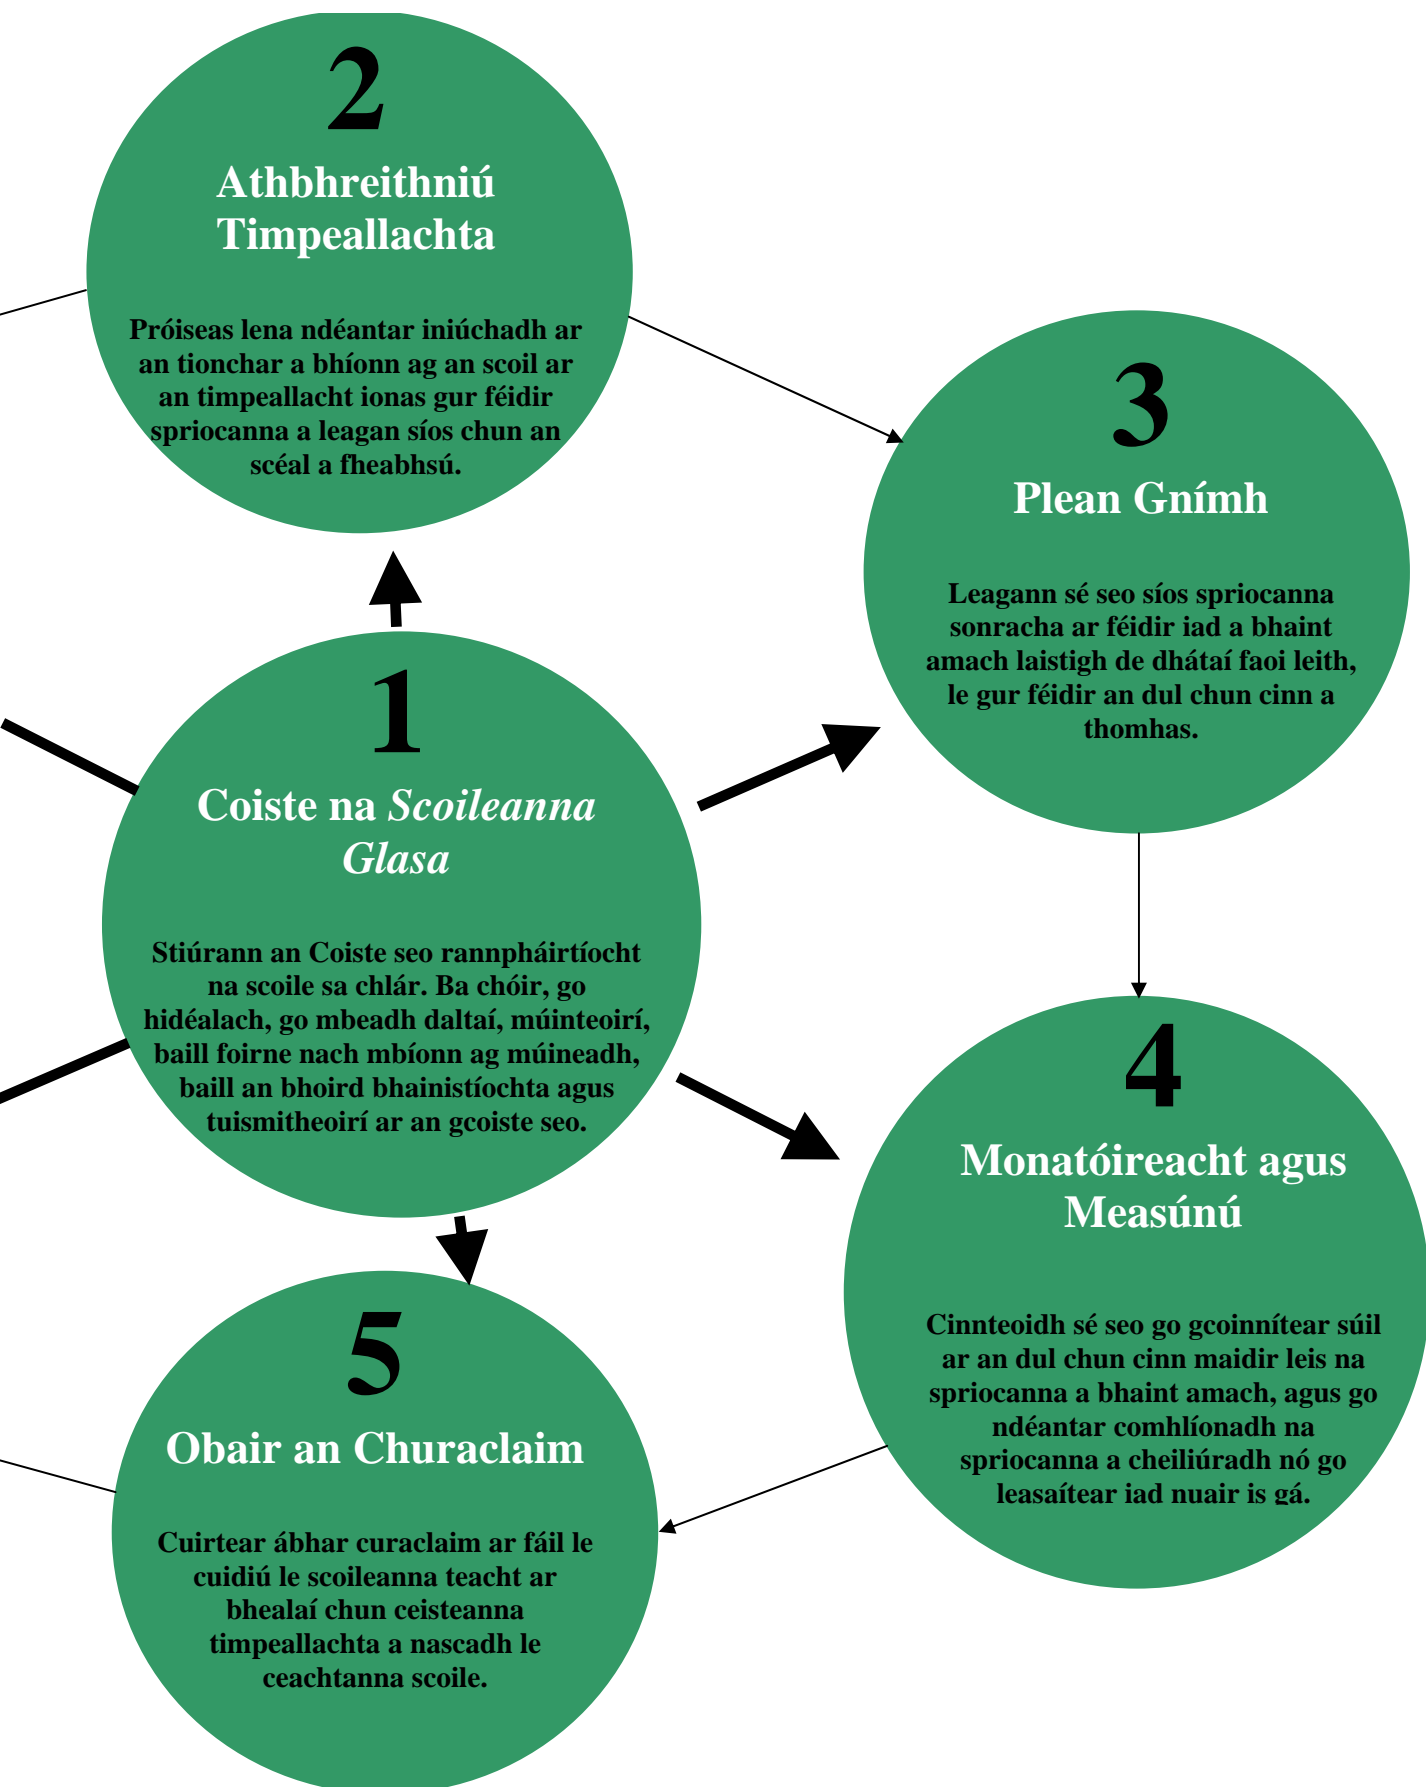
2
Athbhreithniú Timpeallachta

Próiseas lena ndéantar iniúchadh ar an tionchar a bhíonn ag an scoil ar an timpeallacht ionas gur féidir spriocanna a leagan síos chun an scéal a fheabhsú.

3
Plean Gnímh

Leagann sé seo síos spriocanna sonracha ar féidir iad a bhaint amach laistigh de dhátaí faoi leith, le gur féidir an dul chun cinn a thomhas.

1
Coiste na *Scoileanna Glasa*

Stiúrann an Coiste seo rannpháirtíocht na scoile sa chlár. Ba chóir, go hidéalach, go mbeadh daltaí, múinteoirí, baill foirne nach mbíonn ag múineadh, baill an bhoird bhainistíochta agus tuismitheoirí ar an gcoiste seo.

4
Monatóireacht agus Measúnú

Cinnteoidh sé seo go gcoinnítear súil ar an dul chun cinn maidir leis na spriocanna a bhaint amach, agus go ndéantar comhlíonadh na spriocanna a cheiliúradh nó go leasaítear iad nuair is gá.

5
Obair an Churaclaim

Cuirtear ábhar curaclaim ar fáil le cuidiú le scoileanna teacht ar bhealaí chun ceisteanna timpeallachta a nascadh le ceachtanna scoile.